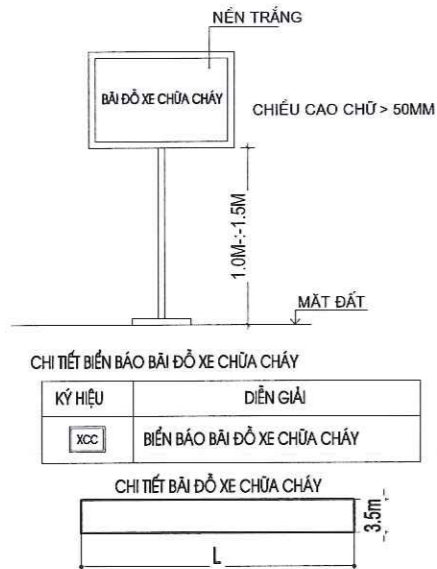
NỀN TRẮNG

BÃI ĐỖ XE CHỮA CHÁY

CHIỀU CAO CHỮ > 50MM

1.0M-:-1.5M

MẶT ĐẤT

CHI TIẾT BIỂN BÁO BÃI ĐỖ XE CHỮA CHÁY

| KÝ HIỆU | DIỄN GIẢI |
|---|---|
| XCC | BIỂN BÁO BÃI ĐỖ XE CHỮA CHÁY |

CHI TIẾT BÃI ĐỖ XE CHỮA CHÁY

3.5m

L